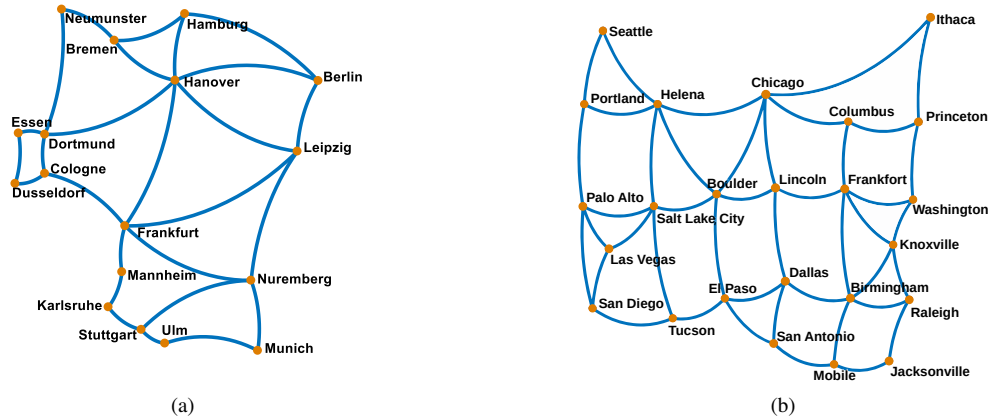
Neumunster
Hamburg
Bremen
Hanover
Berlin
Essen
Dortmund
Leipzig
Cologne
Dusseldorf
Frankfurt
Mannheim
Nuremberg
Karlsruhe
Stuttgart
Ulm
Munich

(a)

Seattle
Ithaca
Portland
Helena
Chicago
Columbus
Princeton
Boulder
Lincoln
Frankfort
Palo Alto
Salt Lake City
Washington
Knoxville
Las Vegas
El Paso
Dallas
Birmingham
San Diego
Raleigh
Tucson
San Antonio
Mobile
Jacksonville

(b)